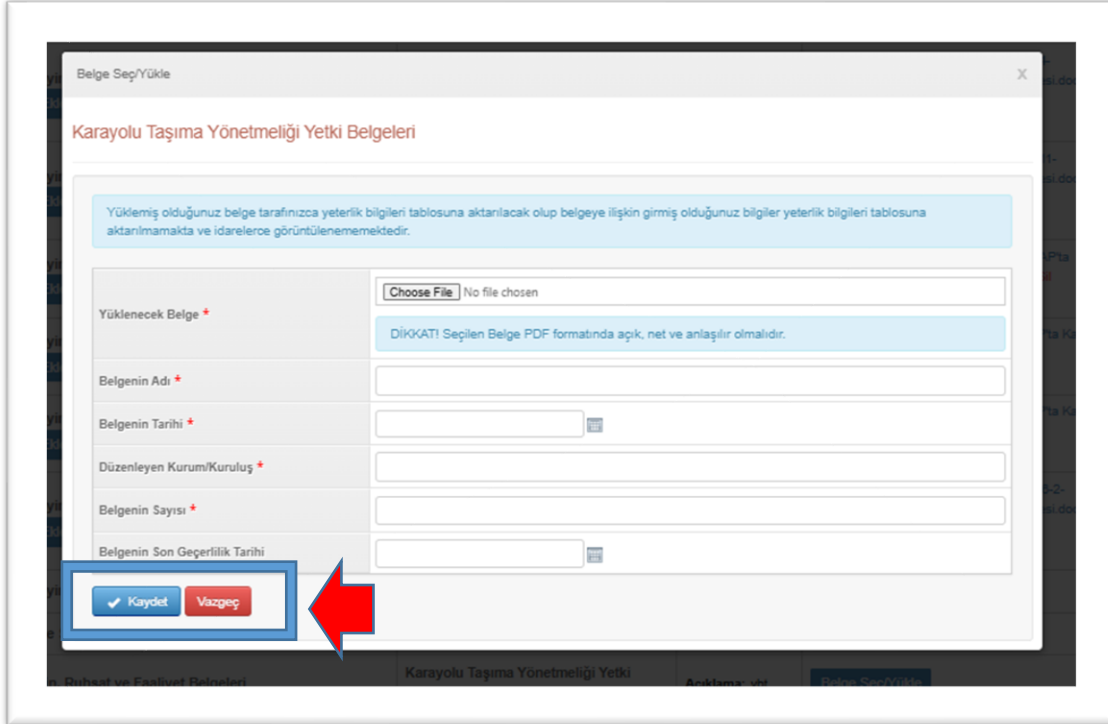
Belge Seç/Yükle

X

Karayolu Taşıma Yönetmeliği Yetki Belgeleri

Yüklemiş olduğunuz belge tarafınızca yeterlik bilgileri tablosuna aktarılacak olup belgeye ilişkin girmiş olduğunuz bilgiler yeterlik bilgileri tablosuna aktarılmamakta ve idarelerce görüntülenememektedir.

| | |
|---|---|
| Yüklenecek Belge * | Choose File No file chosen<br>DİKKAT! Seçilen Belge PDF formatında açık, net ve anlaşılır olmalıdır. |
| Belgenin Adı * | |
| Belgenin Tarihi * | |
| Düzenleyen Kurum/Kuruluş * | |
| Belgenin Sayısı * | |
| Belgenin Son Geçerlilik Tarihi | |

Kaydet Vazgeç

Karayolu Taşıma Yönetmeliği Yetki

Açıklama: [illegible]

Belge Seç/Yükle

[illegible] Ruhsat ve Faaliyet Belgeleri